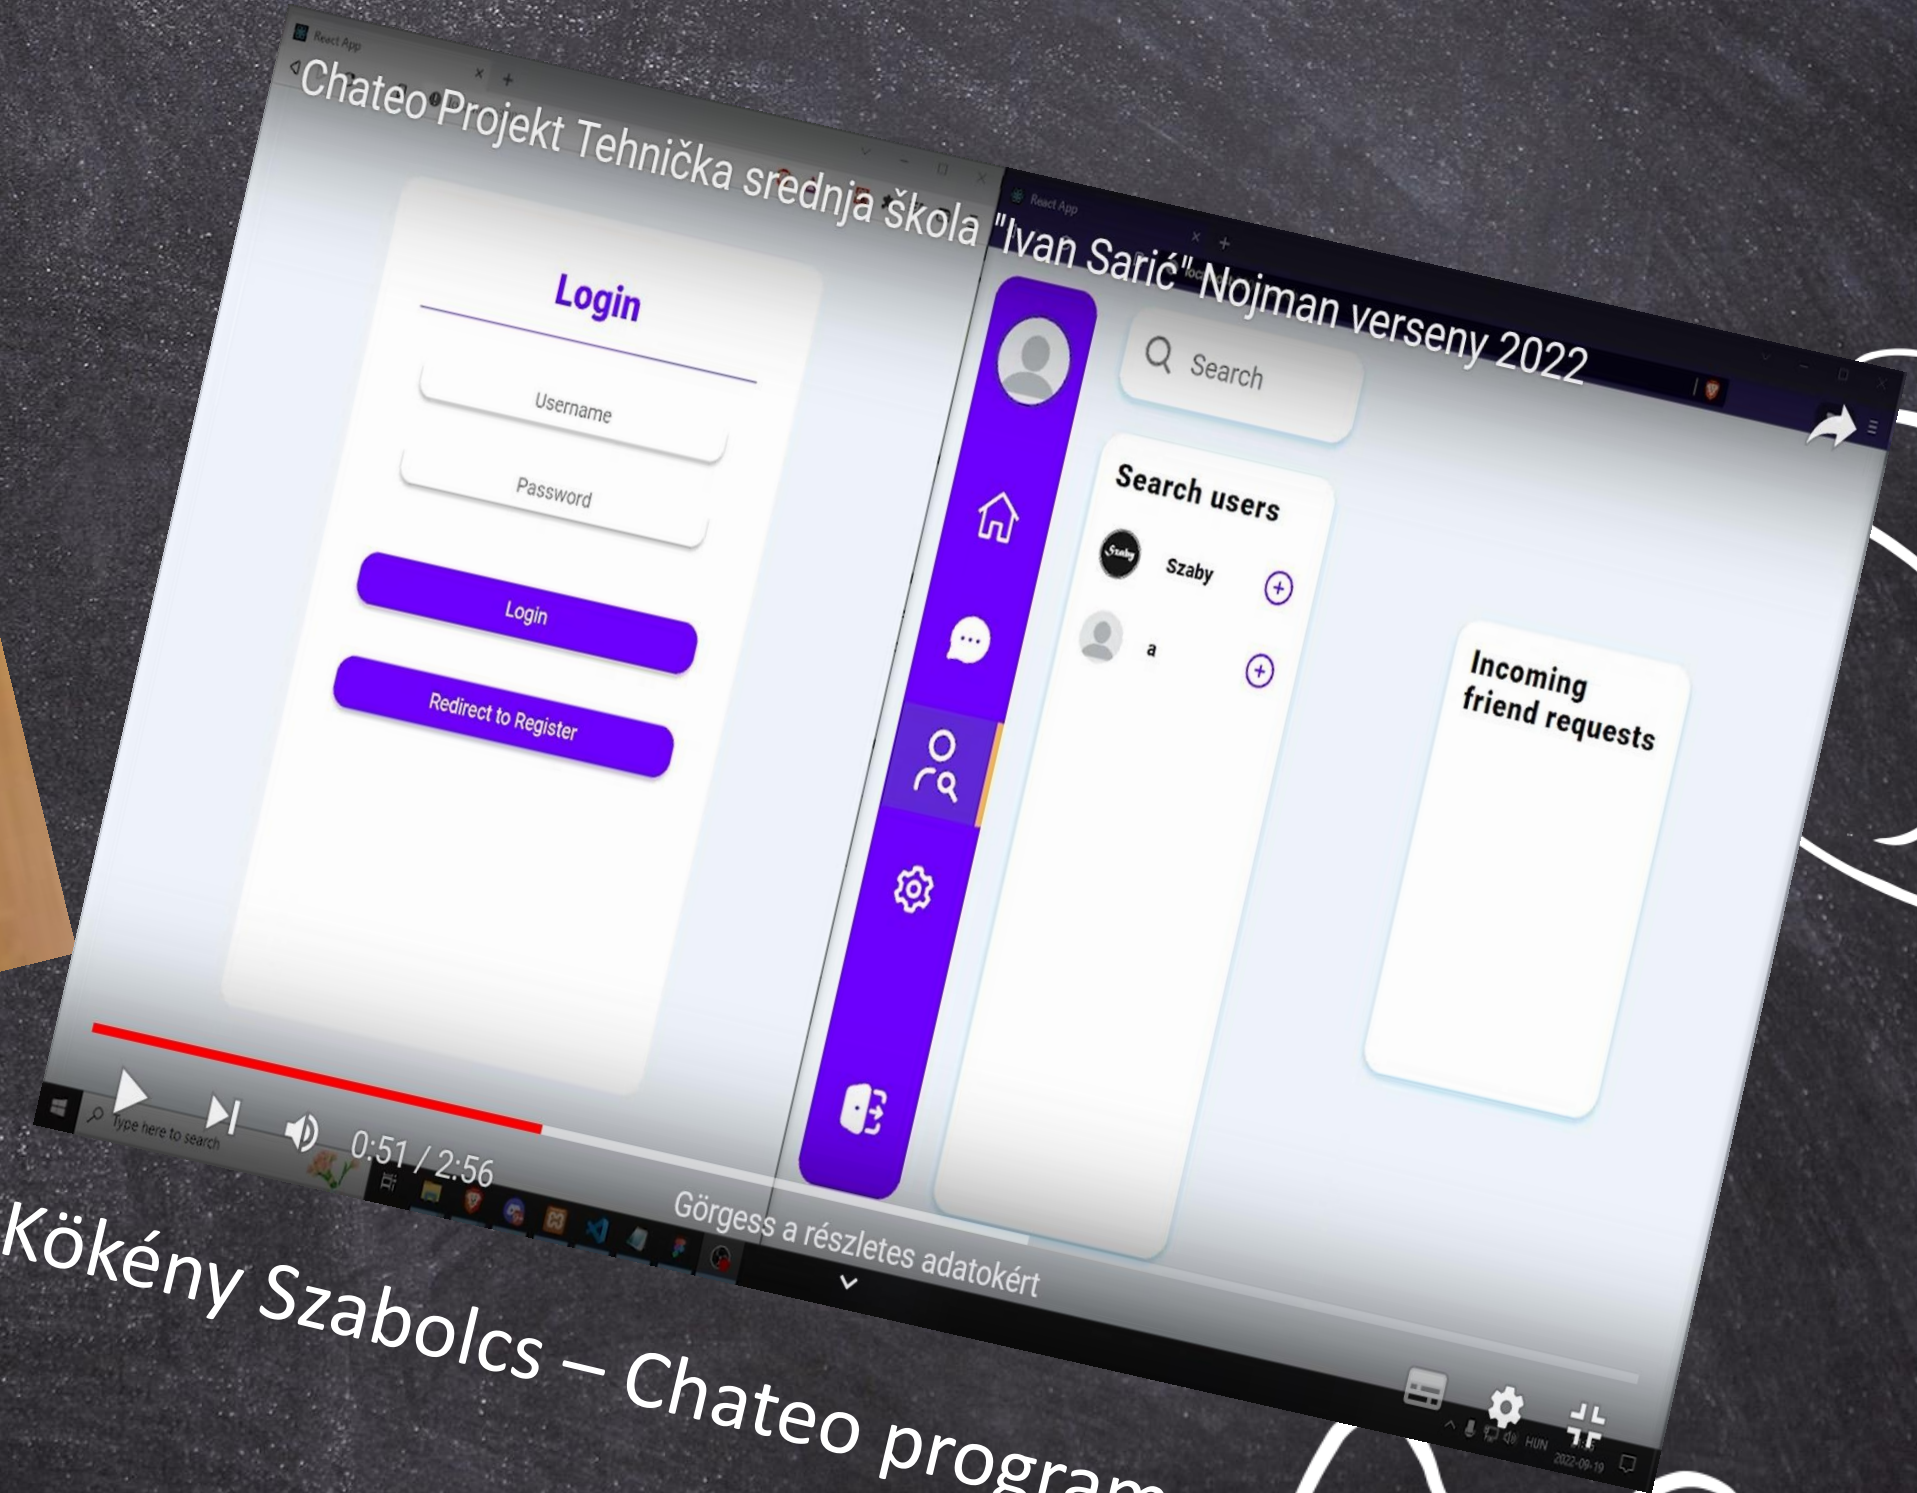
React App

Chateo Projekt Tehnička srednja škola "Ivan Sarić" Nojman verseny 2022

React App

Login

Username

Password

Login

Redirect to Register

Search

Search users

Szaby

a

Incoming friend requests

Type here to search

0:51 / 2:56

Görgess a részletes adatokért

HUN

2022-09-19

Kökény Szabolcs – Chateo program